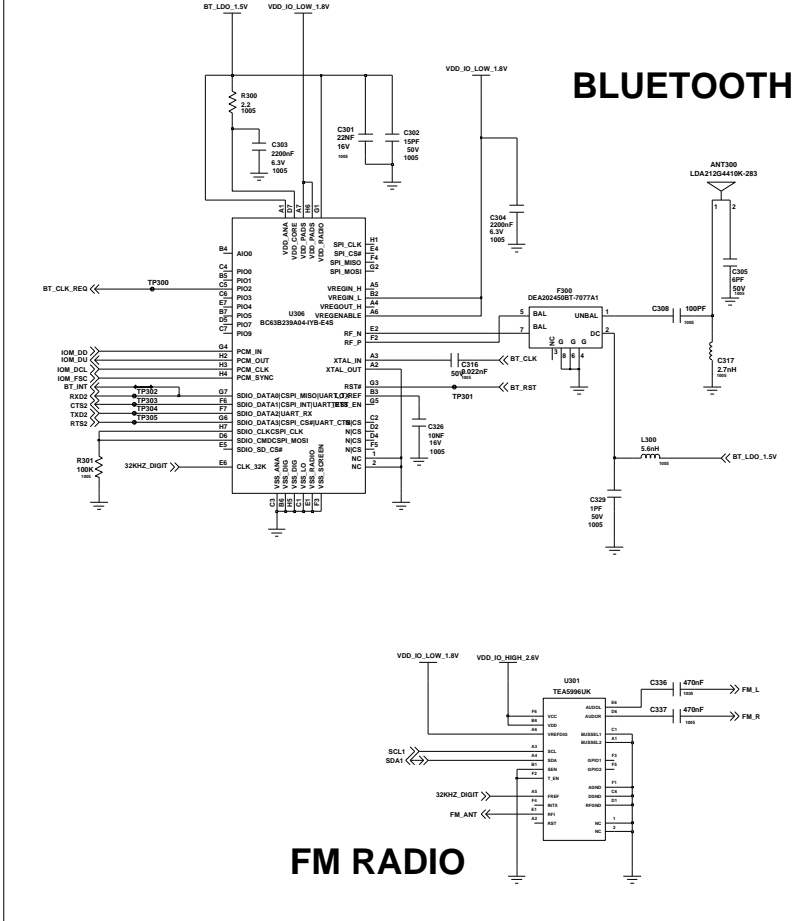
BT_LDO_1.5V
VDD_IO_LOW_1.8V
VDD_IO_LOW_1.8V
BLUETOOTH
R300
2.2
1005
C303
2200nF
6.3V
1005
C301
22NF
16V
1005
C302
15PF
50V
1005
A1 D7 A7 H6 G1
VDD_ANA VDD_CORE VDD_PADS VDD_PADS VDD_RADIO
C304
2200nF
6.3V
1005
ANT300
LDA212G4410K-283
1 2
C305
6PF
50V
1005
B4 AIO0
H1 SPI_CLK
E4 SPI_CS#
F4 SPI_MISO
G2 SPI_MOSI
C4 PIO0
B5 PIO1
C5 PIO2
C6 PIO3
E6 PIO4
B7 PIO5
D5 PIO7
C7 PIO9
BT_CLK_REQ
TP300
U306
BC63B239A04-IYB-E4S
A5 VREGIN_H
B2 VREGIN_L
A4 VREGOUT_H
A6 VREGENABLE
F300
DEA202450BT-7077A1
5 BAL
7 BAL
UNBAL 1
DC 2
NC G G G
3 8 6 4
C308 100PF 1005
E2 RF_N
F2 RF_P
C317
2.7nH
1005
IOM_DD
IOM_DU
IOM_DCL
IOM_FSC
BT_INT
RXD2
CTS2
TXD2
RTS2
G4 PCM_IN
H2 PCM_OUT
H3 PCM_CLK
H4 PCM_SYNC
A3 XTAL_IN
A2 XTAL_OUT
C316
0.022nF
50V
BT_CLK
G3 RST#
B3 TEST_EN
G5
BT_RST
TP301
TP302
TP303
TP304
TP305
G7 SDIO_DATA0(SPI_MISO(UART_TX)
F6 SDIO_DATA1(CSPI_INT(UART_RX)
F7 SDIO_DATA2(UART_RX
G6 SDIO_DATA3(CSPI_CS#(UART_CTS)
H7 SDIO_CLKCSPI_CLK
D6 SDIO_CMDCSPI_MOSI
E5 SPI_SD_CS#
N|CS
N|CS
N|CS
N|CS
N|CS
N|CS
NC
NC
C2 D3 D4 E3 F5 1 2
VREF
C326
10NF
16V
1005
L300
5.6nH
1005
BT_LDO_1.5V
R301
100K
1005
32KHZ_DIGIT
E6 CLK_32K
VSS_ANA VSS_DIG VSS_DIG VSS_LO VSS_RADIO VSS_SCREEN
C3 B6 H5 C1 E1 F3
C329
1PF
50V
1005
VDD_IO_LOW_1.8V
VDD_IO_HIGH_2.6V
U301
TEA5996UK
C336 470nF 1005 FM_L
C337 470nF 1005 FM_R
F6 VCC
B6 VDD
A6 VREFDIG
B4 AUDOL
D6 AUDOR
C1 BUSSEL1
A1 BUSSEL2
A3 SCL
A4 SDA
B1 SEN
F2 T_EN
F3 GPIO1
F5 GPIO2
F1 AGND
C6 DGND
D1 RFGND
SCL1
SDA1
32KHZ_DIGIT
A5 FREF
F6 INTX
E1 RFI
A2 RST
NC 1
NC 2
FM_ANT
FM RADIO